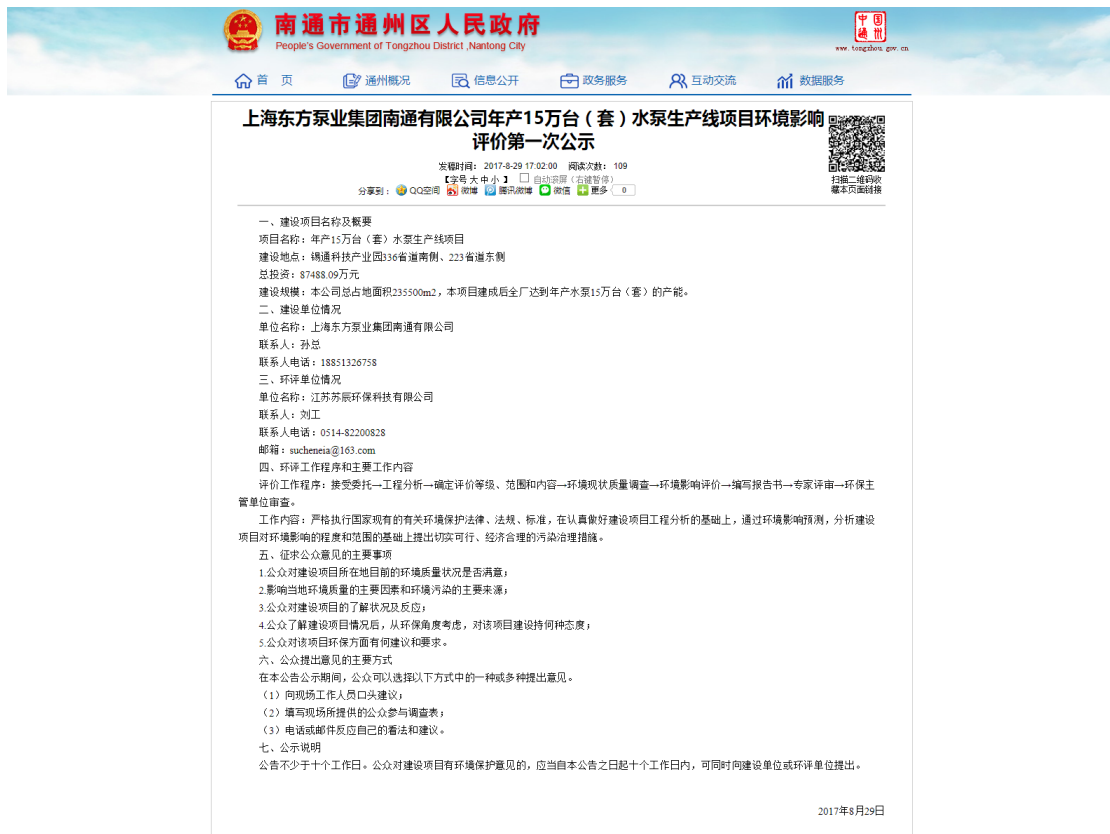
南通市通州区人民政府
People's Government of Tongzhou District ,Nantong City

中国通州
www.tongzhou.gov.cn

首 页　通州概况　信息公开　政务服务　互动交流　数据服务

上海东方泵业集团南通有限公司年产15万台（套）水泵生产线项目环境影响评价第一次公示

发稿时间：2017-8-29 17:02:00　阅读次数：109
【字号 大 中 小 】 自动滚屏（右键暂停）
分享到：QQ空间 微博 腾讯微博 微信 更多 0

扫描二维码收藏本页面链接

一、建设项目名称及概要
项目名称：年产15万台（套）水泵生产线项目
建设地点：锡通科技产业园336省道南侧、223省道东侧
总投资：87488.09万元
建设规模：本公司总占地面积235500m2，本项目建成后全厂达到年产水泵15万台（套）的产能。
二、建设单位情况
单位名称：上海东方泵业集团南通有限公司
联系人：孙总
联系人电话：18851326758
三、环评单位情况
单位名称：江苏苏辰环保科技有限公司
联系人：刘工
联系人电话：0514-82200828
邮箱：sucheneia@163.com
四、环评工作程序和主要工作内容
评价工作程序：接受委托→工程分析→确定评价等级、范围和内容→环境现状质量调查→环境影响评价→编写报告书→专家评审→环保主管单位审查。
工作内容：严格执行国家现有的有关环境保护法律、法规、标准，在认真做好建设项目工程分析的基础上，通过环境影响预测，分析建设项目对环境影响的程度和范围的基础上提出切实可行、经济合理的污染治理措施。
五、征求公众意见的主要事项
1.公众对建设项目所在地目前的环境质量状况是否满意；
2.影响当地环境质量的主要因素和环境污染的主要来源；
3.公众对建设项目的了解状况及反应；
4.公众了解建设项目情况后，从环保角度考虑，对该项目建设持何种态度；
5.公众对该项目环保方面有何建议和要求。
六、公众提出意见的主要方式
在本公告公示期间，公众可以选择以下方式中的一种或多种提出意见。
（1）向现场工作人员口头建议；
（2）填写现场所提供的公众参与调查表；
（3）电话或邮件反应自己的看法和建议。
七、公示说明
公告不少于十个工作日。公众对建设项目有环境保护意见的，应当自本公告之日起十个工作日内，可同时向建设单位或环评单位提出。

2017年8月29日